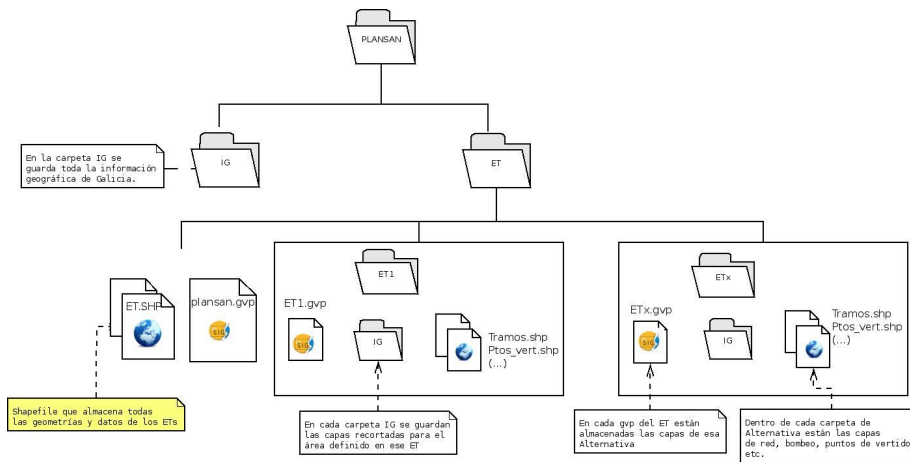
PLANSAN

En la carpeta IG se guarda toda la información geográfica de Galicia.

IG

ET

ET.SHP

plansan.gvp

ET1

ET1.gvp

IG

Tramos.shp
Ptos_vert.shp
(...)

ETx

ETx.gvp

IG

Tramos.shp
Ptos_vert.shp
(...)

Shapefile que almacena todas las geometrías y datos de los ETs

En cada carpeta IG se guardan las capas recortadas para el área definido en ese ET

En cada gvp del ET están almacenadas las capas de esa Alternativa

Dentro de cada carpeta de Alternativa están las capas de red, bombeo, puntos de vertido etc.